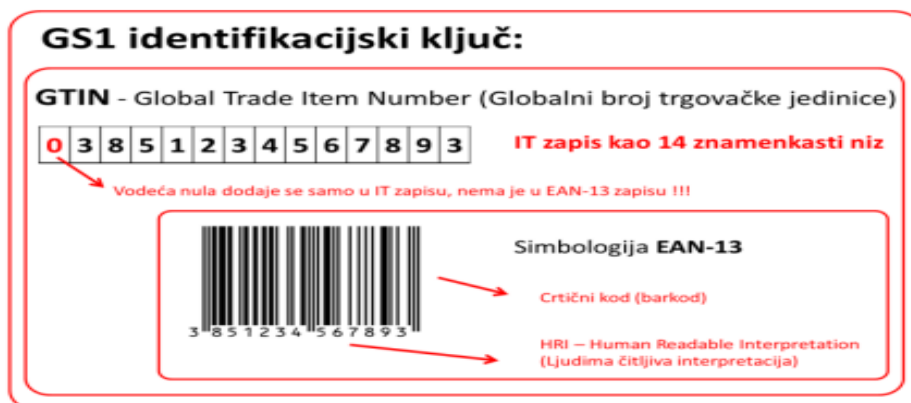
GS1 identifikacijski ključ:

GTIN - Global Trade Item Number (Globalni broj trgovačke jedinice)

| 0 | 3 | 8 | 5 | 1 | 2 | 3 | 4 | 5 | 6 | 7 | 8 | 9 | 3 |
|---|---|---|---|---|---|---|---|---|---|---|---|---|---|

IT zapis kao 14 znamenkasti niz

Vodeća nula dodaje se samo u IT zapisu, nema je u EAN-13 zapisu !!!

Simbologija EAN-13

3 851234 567893

Crtični kod (barkod)

HRI – Human Readable Interpretation (Ljudima čitljiva interpretacija)